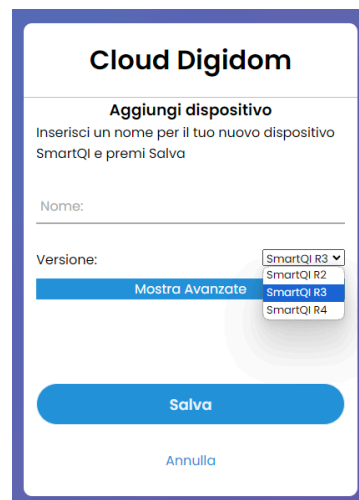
Cloud Digidom

Aggiungi dispositivo

Inserisci un nome per il tuo nuovo dispositivo SmartQI e premi Salva

Nome:

Versione:

SmartQI R3

SmartQI R2
SmartQI R3
SmartQI R4

Mostra Avanzate

Salva

Annulla